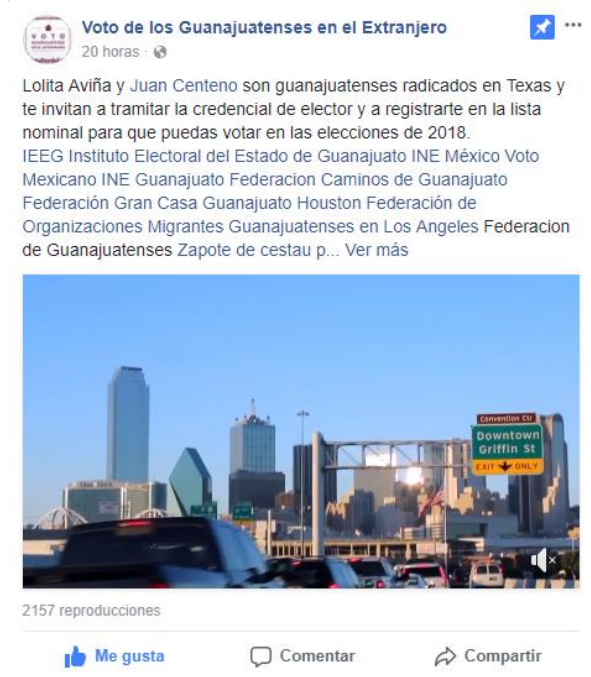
VOTO

Voto de los Guanajuatenses en el Extranjero
20 horas ·

Lolita Aviña y Juan Centeno son guanajuatenses radicados en Texas y te invitan a tramitar la credencial de elector y a registrarte en la lista nominal para que puedas votar en las elecciones de 2018.
IEEG Instituto Electoral del Estado de Guanajuato INE México Voto Mexicano INE Guanajuato Federacion Caminos de Guanajuato Federación Gran Casa Guanajuato Houston Federación de Organizaciones Migrantes Guanajuatenses en Los Angeles Federacion de Guanajuatenses Zapote de cestau p... Ver más

Convention Ctr
Downtown
Griffin St
EXIT ONLY

2157 reproducciones

Me gusta Comentar Compartir